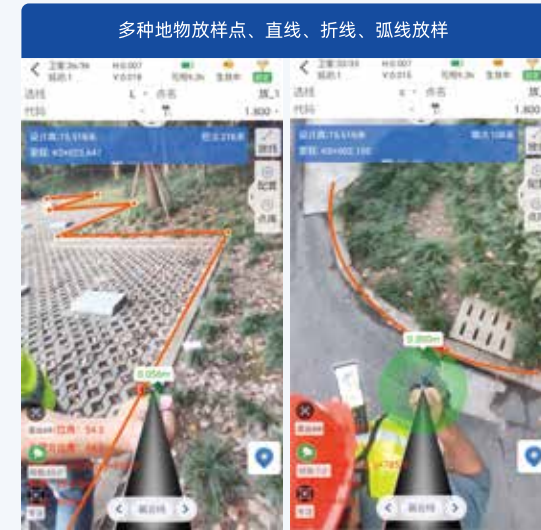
多种地物放样点、直线、折线、弧线放样

工差:3s:16
延迟:1
H:0.007
V:0.018
可用:9.3s
固定解
选线
L
点名
放_1
代码
1.800
设计高:15.516m
挖:0.216m
里程:K0+023.441
0.056m

工差:03:03
延迟:1
H:0.007
V:0.015
可用:9.3s
固定解
选线
点名
代码
1.800
设计高:15.516m
填:0.108m
里程:K0+002.150
0.060m